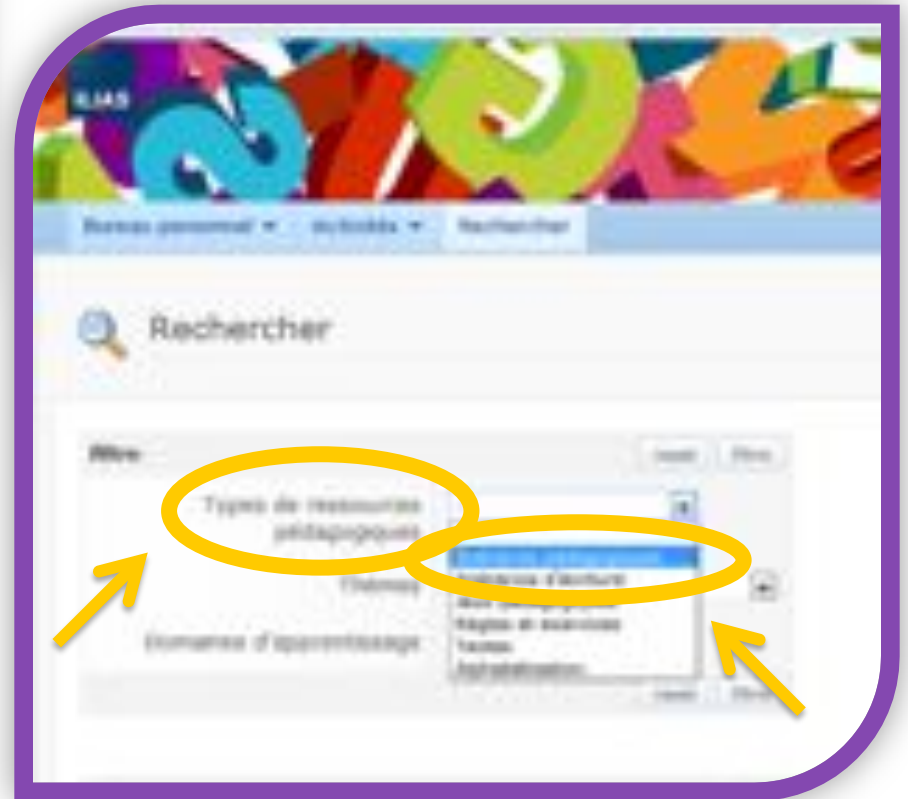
ILIAS

Bureau personnel ▾ Activités ▾ Rechercher

Rechercher

Filtre

Types de ressources pédagogiques

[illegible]
Expérience d'écriture
Jeux pédagogiques
Règles et exercices
Textes
Alphabétisation

Thèmes

Domaines d'apprentissage